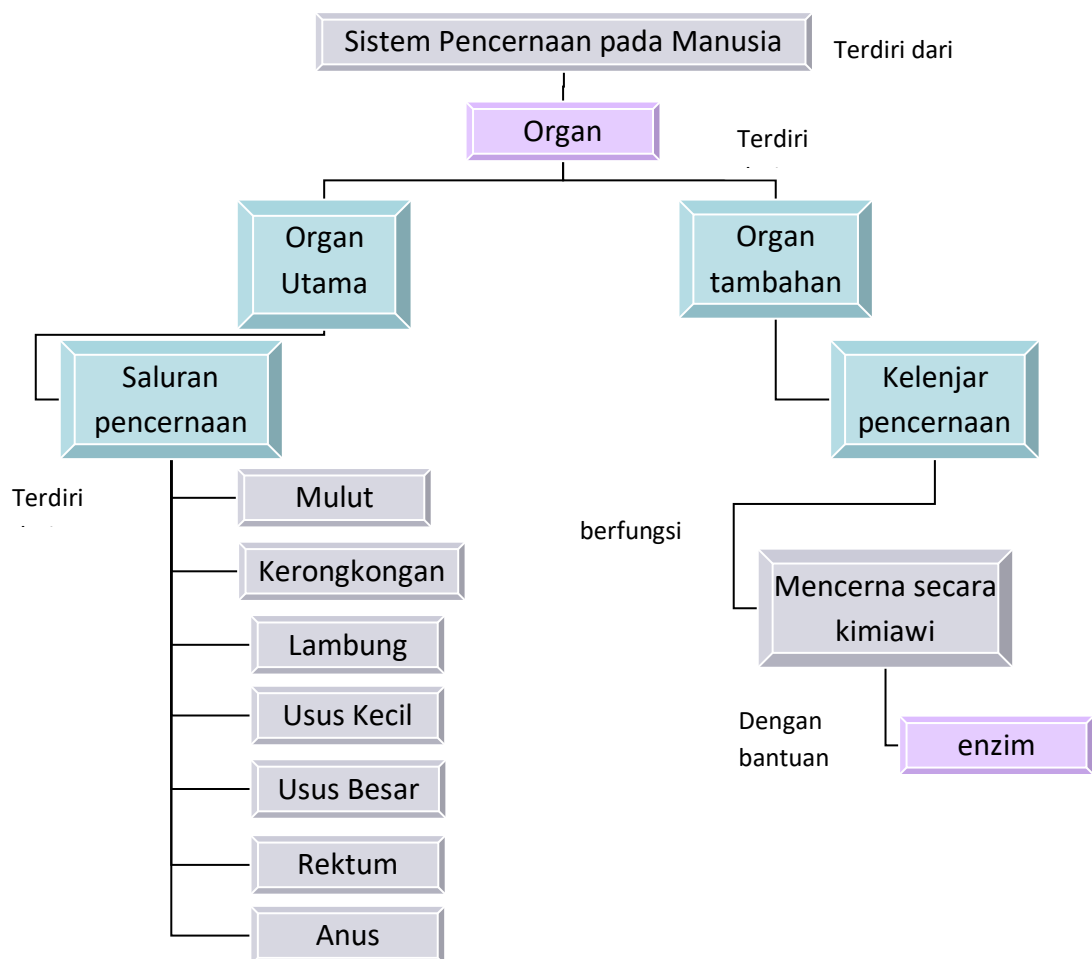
Sistem Pencernaan pada Manusia

Terdiri dari

Organ

Terdiri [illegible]

Organ Utama

Organ tambahan

Saluran pencernaan

Kelenjar pencernaan

Terdiri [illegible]

Mulut

Kerongkongan

Lambung

Usus Kecil

Usus Besar

Rektum

Anus

berfungsi

Mencerna secara kimiawi

Dengan bantuan

enzim